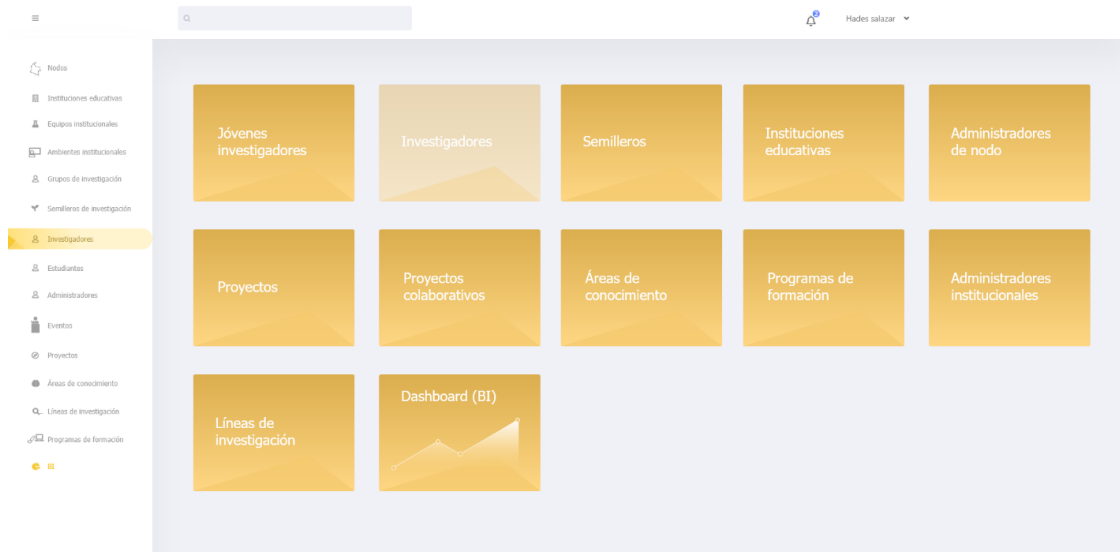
2

Hades salazar

Nodos
Instituciones educativas
Equipos institucionales
Ambientes institucionales
Grupos de investigación
Semilleros de investigación
Investigadores
Estudiantes
Administradores
Eventos
Proyectos
Áreas de conocimiento
Líneas de investigación
Programas de formación
BI

Jóvenes investigadores

Investigadores

Semilleros

Instituciones educativas

Administradores de nodo

Proyectos

Proyectos colaborativos

Áreas de conocimiento

Programas de formación

Administradores institucionales

Líneas de investigación

Dashboard (BI)